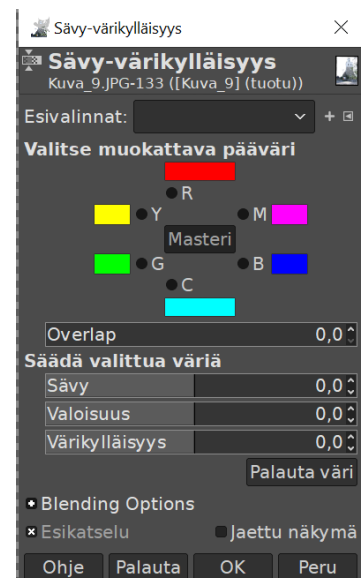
Sävy-värikylläisyys

Sävy-värikylläisyys
Kuva_9.JPG-133 ([Kuva_9] (tuotu))

Esivalinnat:

Valitse muokattava pääväri

R
Y
M
Masteri
G
B
C

Overlap 0,0

Säädä valittua väriä

Sävy 0,0
Valoisuus 0,0
Värikylläisyys 0,0

Palauta väri

Blending Options

Esikatselu
Jaettu näkymä

Ohje
Palauta
OK
Peru